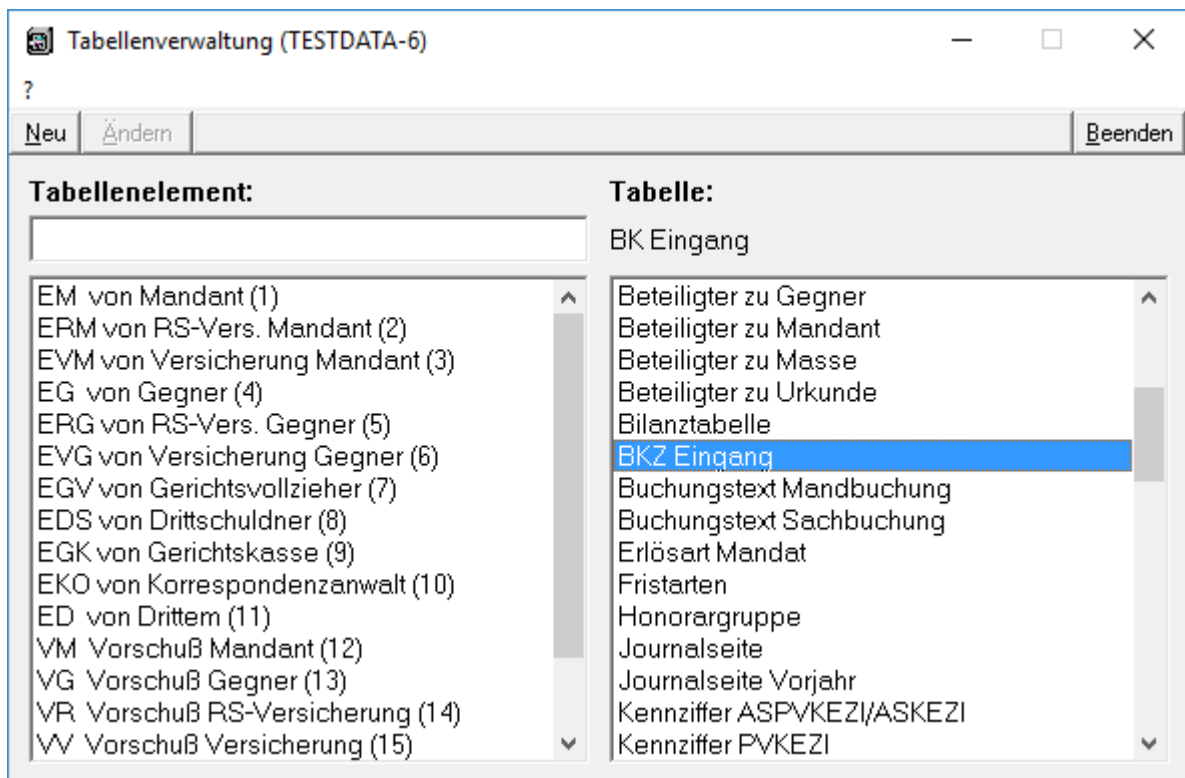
Tabellenverwaltung (TESTDATA-6)

?

Neu | Ändern | Beenden

Tabellenelement:

EM von Mandant (1)
ERM von RS-Vers. Mandant (2)
EVM von Versicherung Mandant (3)
EG von Gegner (4)
ERG von RS-Vers. Gegner (5)
EVG von Versicherung Gegner (6)
EGV von Gerichtsvollzieher (7)
EDS von Drittschuldner (8)
EGK von Gerichtskasse (9)
EKO von Korrespondenzanwalt (10)
ED von Drittem (11)
VM Vorschuß Mandant (12)
VG Vorschuß Gegner (13)
VR Vorschuß RS-Versicherung (14)
VV Vorschuß Versicherung (15)

Tabelle:

BK Eingang

Beteiligter zu Gegner
Beteiligter zu Mandant
Beteiligter zu Masse
Beteiligter zu Urkunde
Bilanztabelle
BKZ Eingang
Buchungstext Mandbuchung
Buchungstext Sachbuchung
Erlösart Mandat
Fristarten
Honorargruppe
Journalseite
Journalseite Vorjahr
Kennziffer ASPVKEZI/ASKEZI
Kennziffer PVKEZI